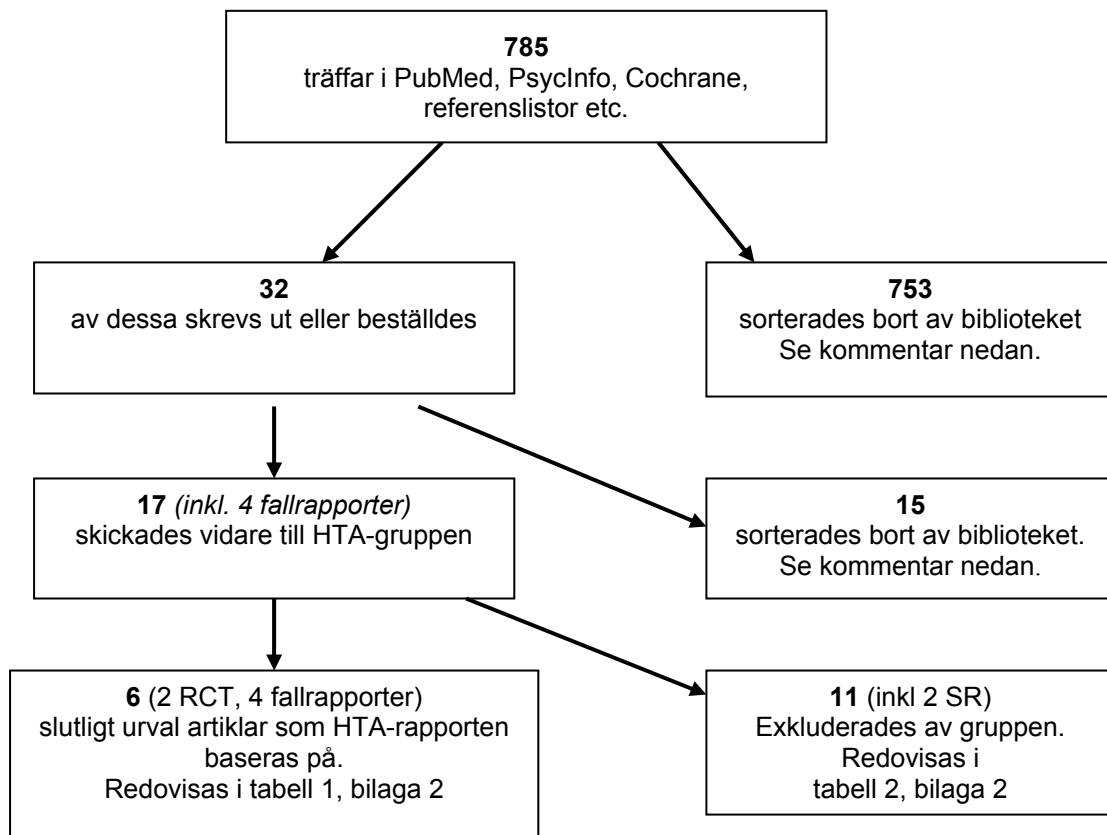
785
träffar i PubMed, PsycInfo, Cochrane, referenslistor etc.

32
av dessa skrevs ut eller beställdes

753
sorterades bort av biblioteket
Se kommentar nedan.

17 (inkl. 4 fallrapporter)
skickades vidare till HTA-gruppen

15
sorterades bort av biblioteket.
Se kommentar nedan.

6 (2 RCT, 4 fallrapporter)
slutligt urval artiklar som HTA-rapporten baseras på.
Redovisas i tabell 1, bilaga 2

11 (inkl 2 SR)
Exkluderades av gruppen.
Redovisas i tabell 2, bilaga 2